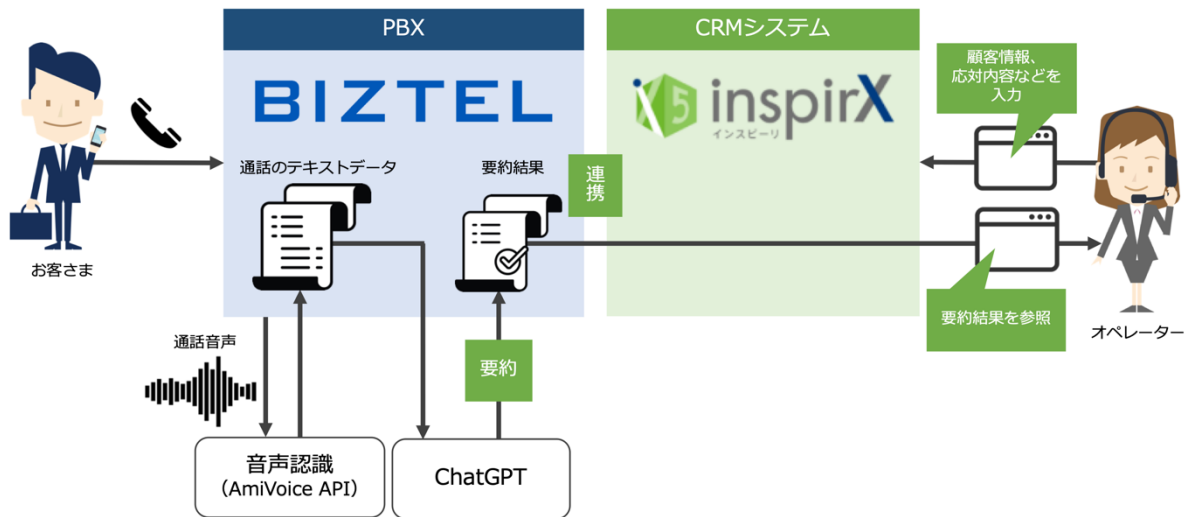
PBX

CRMシステム

BIZTEL

inspirX
インスピーリ

顧客情報、応対内容などを入力

お客さま

通話のテキストデータ

要約結果

連携

要約結果を参照

オペレーター

通話音声

要約

音声認識
（AmiVoice API）

ChatGPT